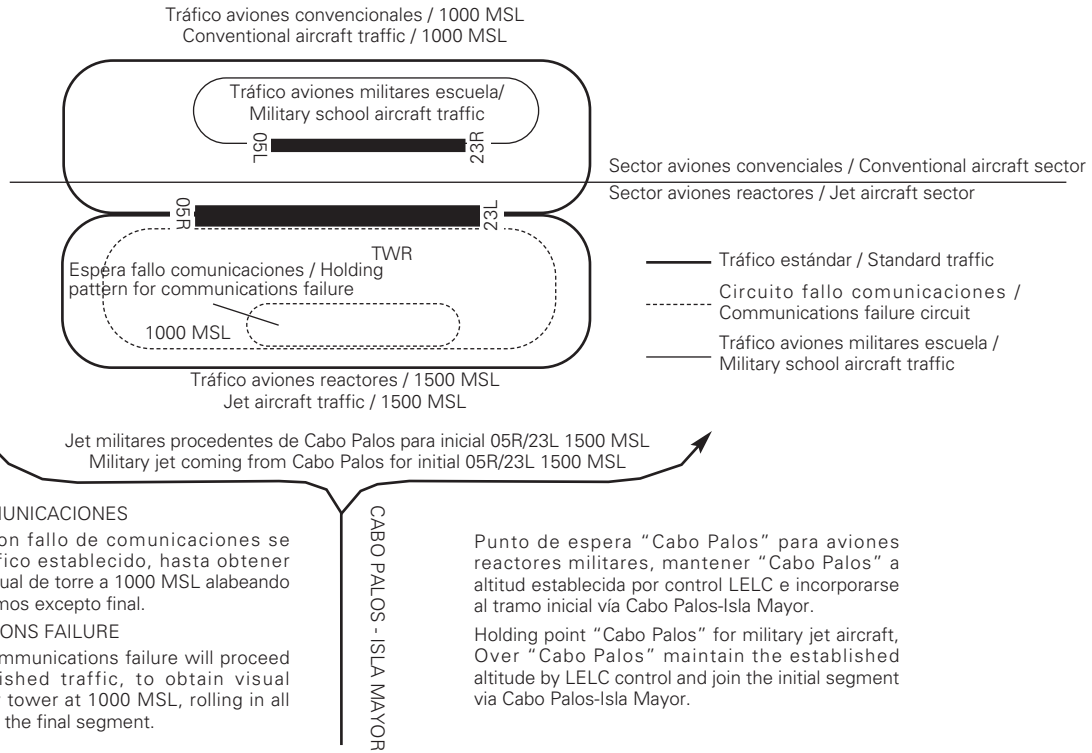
Tráfico aviones convencionales / 1000 MSL
Conventional aircraft traffic / 1000 MSL

Tráfico aviones militares escuela/
Military school aircraft traffic

05L

23R

Sector aviones convenciales / Conventional aircraft sector

Sector aviones reactores / Jet aircraft sector

05R

23L

TWR

Espera fallo comunicaciones / Holding pattern for communications failure

1000 MSL

Tráfico estándar / Standard traffic

Circuito fallo comunicaciones / Communications failure circuit

Tráfico aviones militares escuela / Military school aircraft traffic

Tráfico aviones reactores / 1500 MSL
Jet aircraft traffic / 1500 MSL

Jet militares procedentes de Cabo Palos para inicial 05R/23L 1500 MSL
Military jet coming from Cabo Palos for initial 05R/23L 1500 MSL

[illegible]UNICACIONES

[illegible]on fallo de comunicaciones se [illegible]fico establecido, hasta obtener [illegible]ual de torre a 1000 MSL alabeando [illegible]mos excepto final.

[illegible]ONS FAILURE

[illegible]mmunications failure will proceed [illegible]ished traffic, to obtain visual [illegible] tower at 1000 MSL, rolling in all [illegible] the final segment.

CABO PALOS - ISLA MAYOR

Punto de espera "Cabo Palos" para aviones reactores militares, mantener "Cabo Palos" a altitud establecida por control LELC e incorporarse al tramo inicial vía Cabo Palos-Isla Mayor.

Holding point "Cabo Palos" for military jet aircraft, Over "Cabo Palos" maintain the established altitude by LELC control and join the initial segment via Cabo Palos-Isla Mayor.